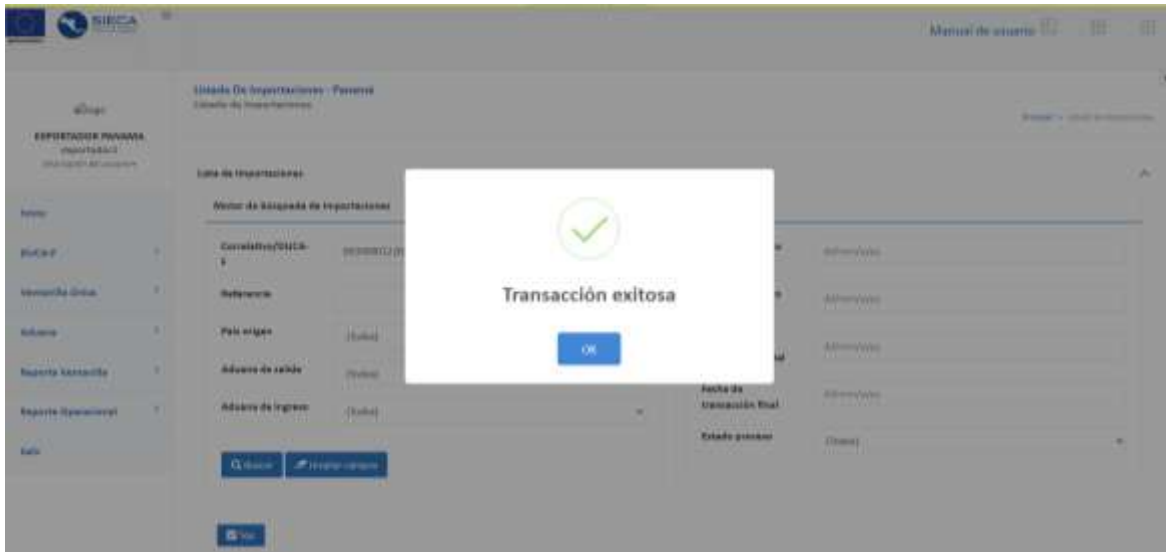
SIECA

Manual de usuario

EXPORTADOR PANAMA

Inicio

DUCA-F

Ventanilla Única

Aduana

Reporte Ventanilla

Reporte Operacional

Salir

Listado De Importaciones - Panamá
Listado de Importaciones

Lista de Importaciones

Motor de búsqueda de Importaciones

Correlativo/DUCA-F

Referencia

País origen

(Todos)

Aduana de salida

(Todos)

Aduana de ingreso

(Todos)

Fecha de transacción final

Estado proceso

(Todos)

dd/mm/aaaa

dd/mm/aaaa

dd/mm/aaaa

dd/mm/aaaa

Buscar

Limpiar campos

Transacción exitosa

OK